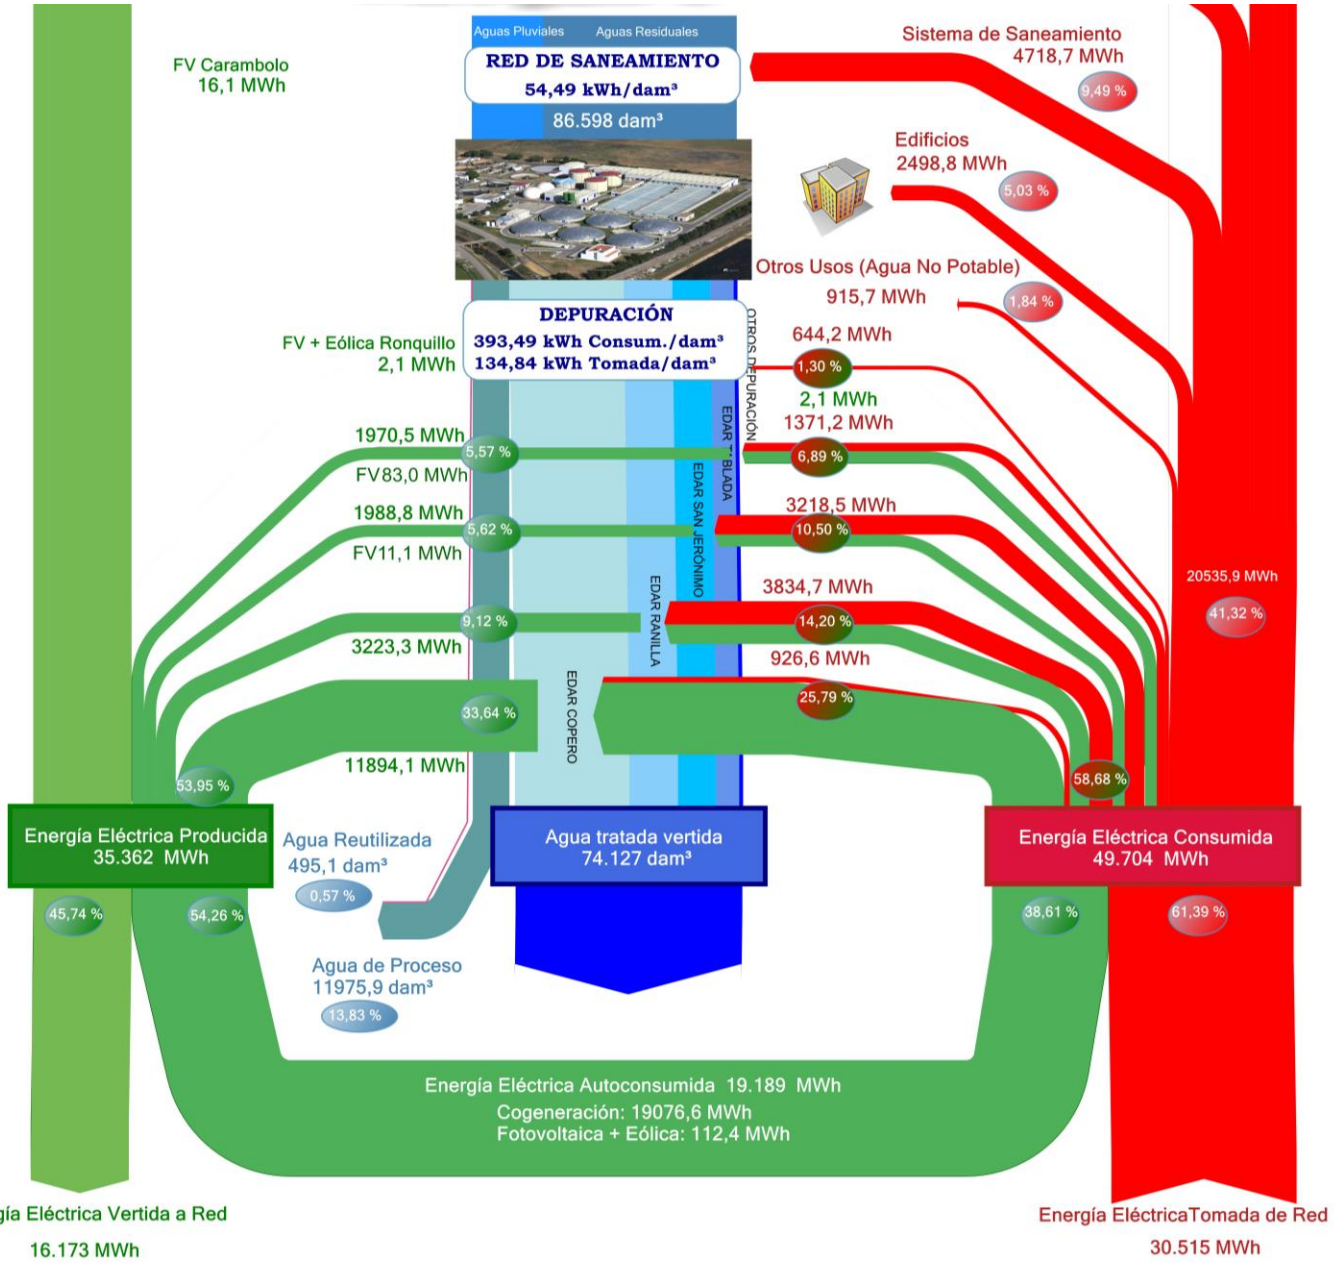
Aguas Pluviales Aguas Residuales

RED DE SANEAMIENTO
54,49 kWh/dam³
86.598 dam³

FV Carambolo
16,1 MWh

Sistema de Saneamiento
4718,7 MWh
9,49 %

Edificios
2498,8 MWh
5,03 %

Otros Usos (Agua No Potable)
915,7 MWh
1,84 %

DEPURACIÓN
393,49 kWh Consum./dam³
134,84 kWh Tomada/dam³

FV + Eólica Ronquillo
2,1 MWh

OTROS DEPURACIÓN

644,2 MWh
1,30 %
2,1 MWh
1371,2 MWh

1970,5 MWh
5,57 %
FV83,0 MWh
6,89 %

EDAR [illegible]BLADA

1988,8 MWh
5,62 %
FV11,1 MWh
3218,5 MWh
10,50 %

EDAR SAN JERÓNIMO

3834,7 MWh
9,12 %
14,20 %
3223,3 MWh

EDAR RANILLA

926,6 MWh
33,64 %
25,79 %

EDAR COPERO

11894,1 MWh
53,95 %
58,68 %

20535,9 MWh
41,32 %

Energía Eléctrica Producida
35.362 MWh
45,74 %
54,26 %

Agua Reutilizada
495,1 dam³
0,57 %

Agua tratada vertida
74.127 dam³

Energía Eléctrica Consumida
49.704 MWh
38,61 %
61,39 %

Agua de Proceso
11975,9 dam³
13,83 %

Energía Eléctrica Autoconsumida 19.189 MWh
Cogeneración: 19076,6 MWh
Fotovoltaica + Eólica: 112,4 MWh

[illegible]gía Eléctrica Vertida a Red
16.173 MWh

Energía EléctricaTomada de Red
30.515 MWh